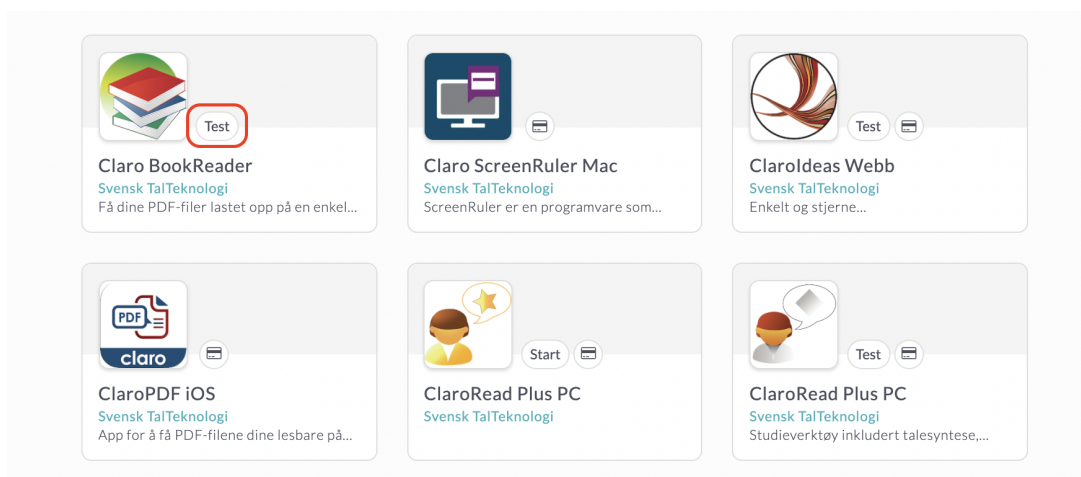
Test

Claro BookReader
Svensk TalTeknologi
Få dine PDF-filer lastet opp på en enkel...

Claro ScreenRuler Mac
Svensk TalTeknologi
ScreenRuler er en programvare som...

Test

ClaroIdeas Webb
Svensk TalTeknologi
Enkelt og stjerne...

PDF
claro

ClaroPDF iOS
Svensk TalTeknologi
App for å få PDF-filene dine lesbare på...

Start

ClaroRead Plus PC
Svensk TalTeknologi

Test

ClaroRead Plus PC
Svensk TalTeknologi
Studieverktøy inkludert talesyntese,...